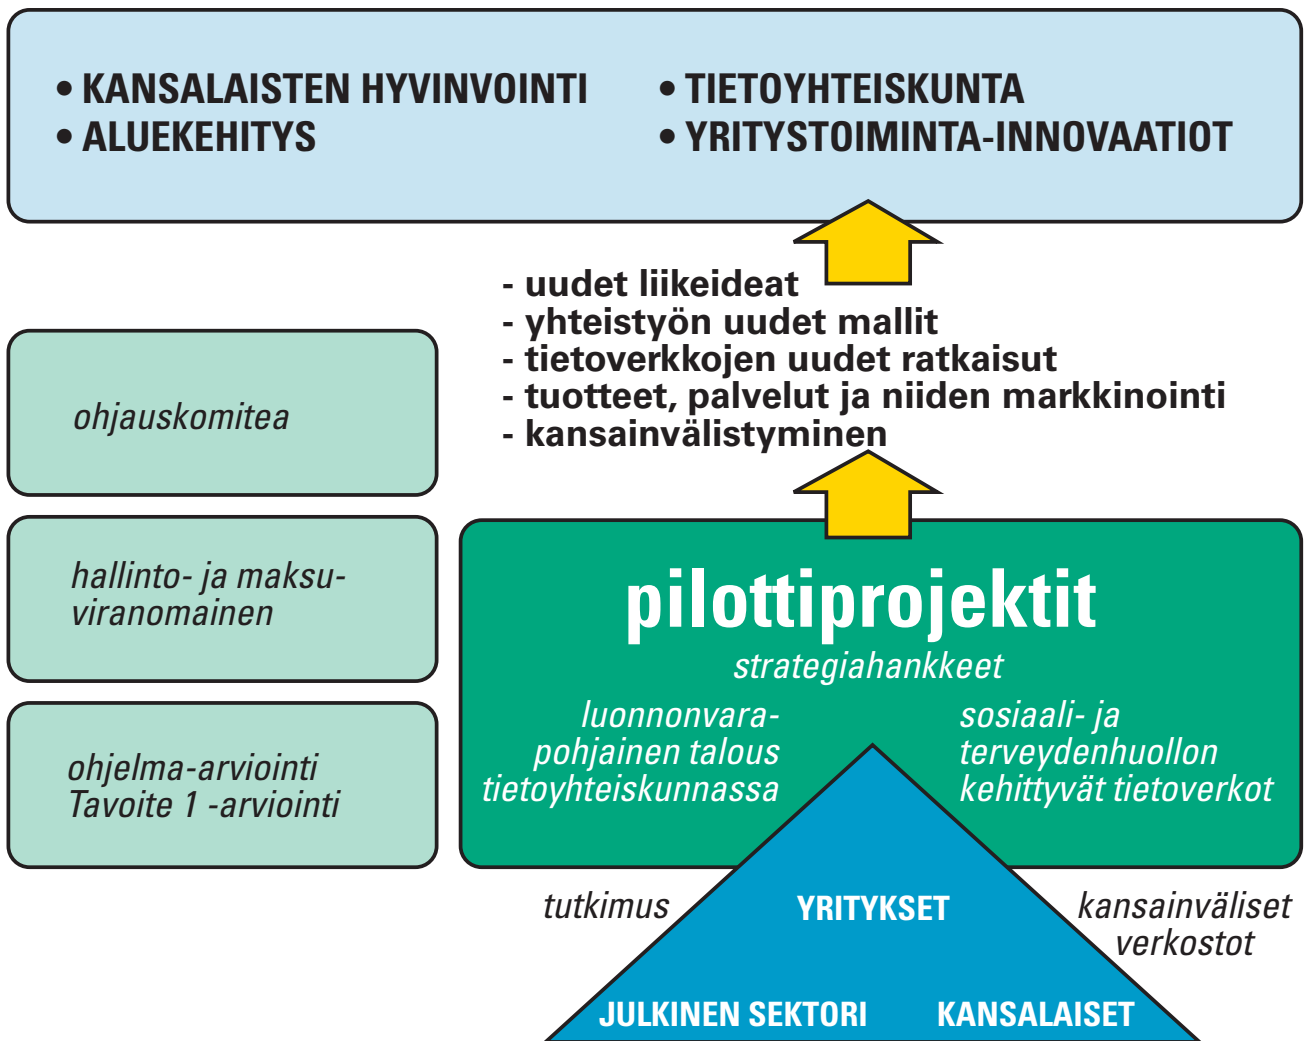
• KANSALAISTEN HYVINVOINTI
• ALUEKEHITYS

• TIETOYHTEISKUNTA
• YRITYSTOIMINTA-INNOVAATIOT

- uudet liikeideat
- yhteistyön uudet mallit
- tietoverkkojen uudet ratkaisut
- tuotteet, palvelut ja niiden markkinointi
- kansainvälistyminen

ohjauskomitea

hallinto- ja maksuviranomainen

ohjelma-arviointi
Tavoite 1 -arviointi

pilottiprojektit
strategiahankkeet

luonnonvarapohjainen talous tietoyhteiskunnassa

sosiaali- ja terveydenhuollon kehittyvät tietoverkot

tutkimus

YRITYKSET

kansainväliset verkostot

JULKINEN SEKTORI

KANSALAISET